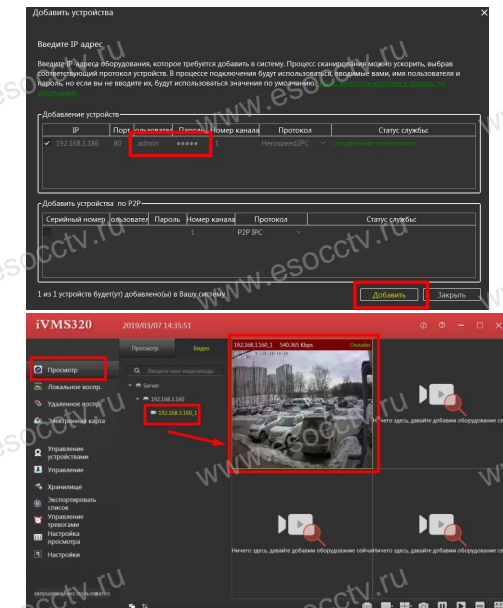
Добавить устройства

Введите IP адрес

Введите IP-адреса оборудования, которое требуется добавить в систему. Процесс сканирования можно ускорить, выбрав соответствующий протокол устройств. В процессе подключения будут использоваться вводимые вами, имя пользователя и пароль, но если вы не введите их, будут использоваться значения по умолчанию. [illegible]

Добавление устройств

| | IP | Порт | льзовате | Пароль | Номер канала | Протокол | Статус службы: |
|---|---|---|---|---|---|---|---|
| ✓ | 192.168.3.186 | 80 | admin | ••••• | 1 | HerospeedJPC | Соединение установлено |

Добавить устройства по P2P

| | Серийный номер | льзовате | Пароль | Номер канала | Протокол | Статус службы: |
|---|---|---|---|---|---|---|
| | | | | 1 | P2P IPC | |

1 из 1 устройств будет(ут) добавлено(ы) в Вашу систему.

Добавить Закрыть

iVMS320 2019/01/07 14:35:51

Просмотр Видео

Просмотр
Локальное воспр.
Удаленное воспр.
Электронная карта
Управление устройствами
Управление
Хранилище
Экспортировать список
Управление тревогами
Настройка просмотра
Настройки

Введите имя видеопотока
Server
192.168.3.160
192.168.3.160_1

192.168.3.160_1 540.365 Kbps Онлайн

Ничего здесь, давайте добавим оборудование се
Ничего здесь, давайте добавим оборудование сейчас
Ничего здесь, давайте добавим оборудование сейчас
Ничего здесь, давайте добавим оборудование се

www.esocctv.ru